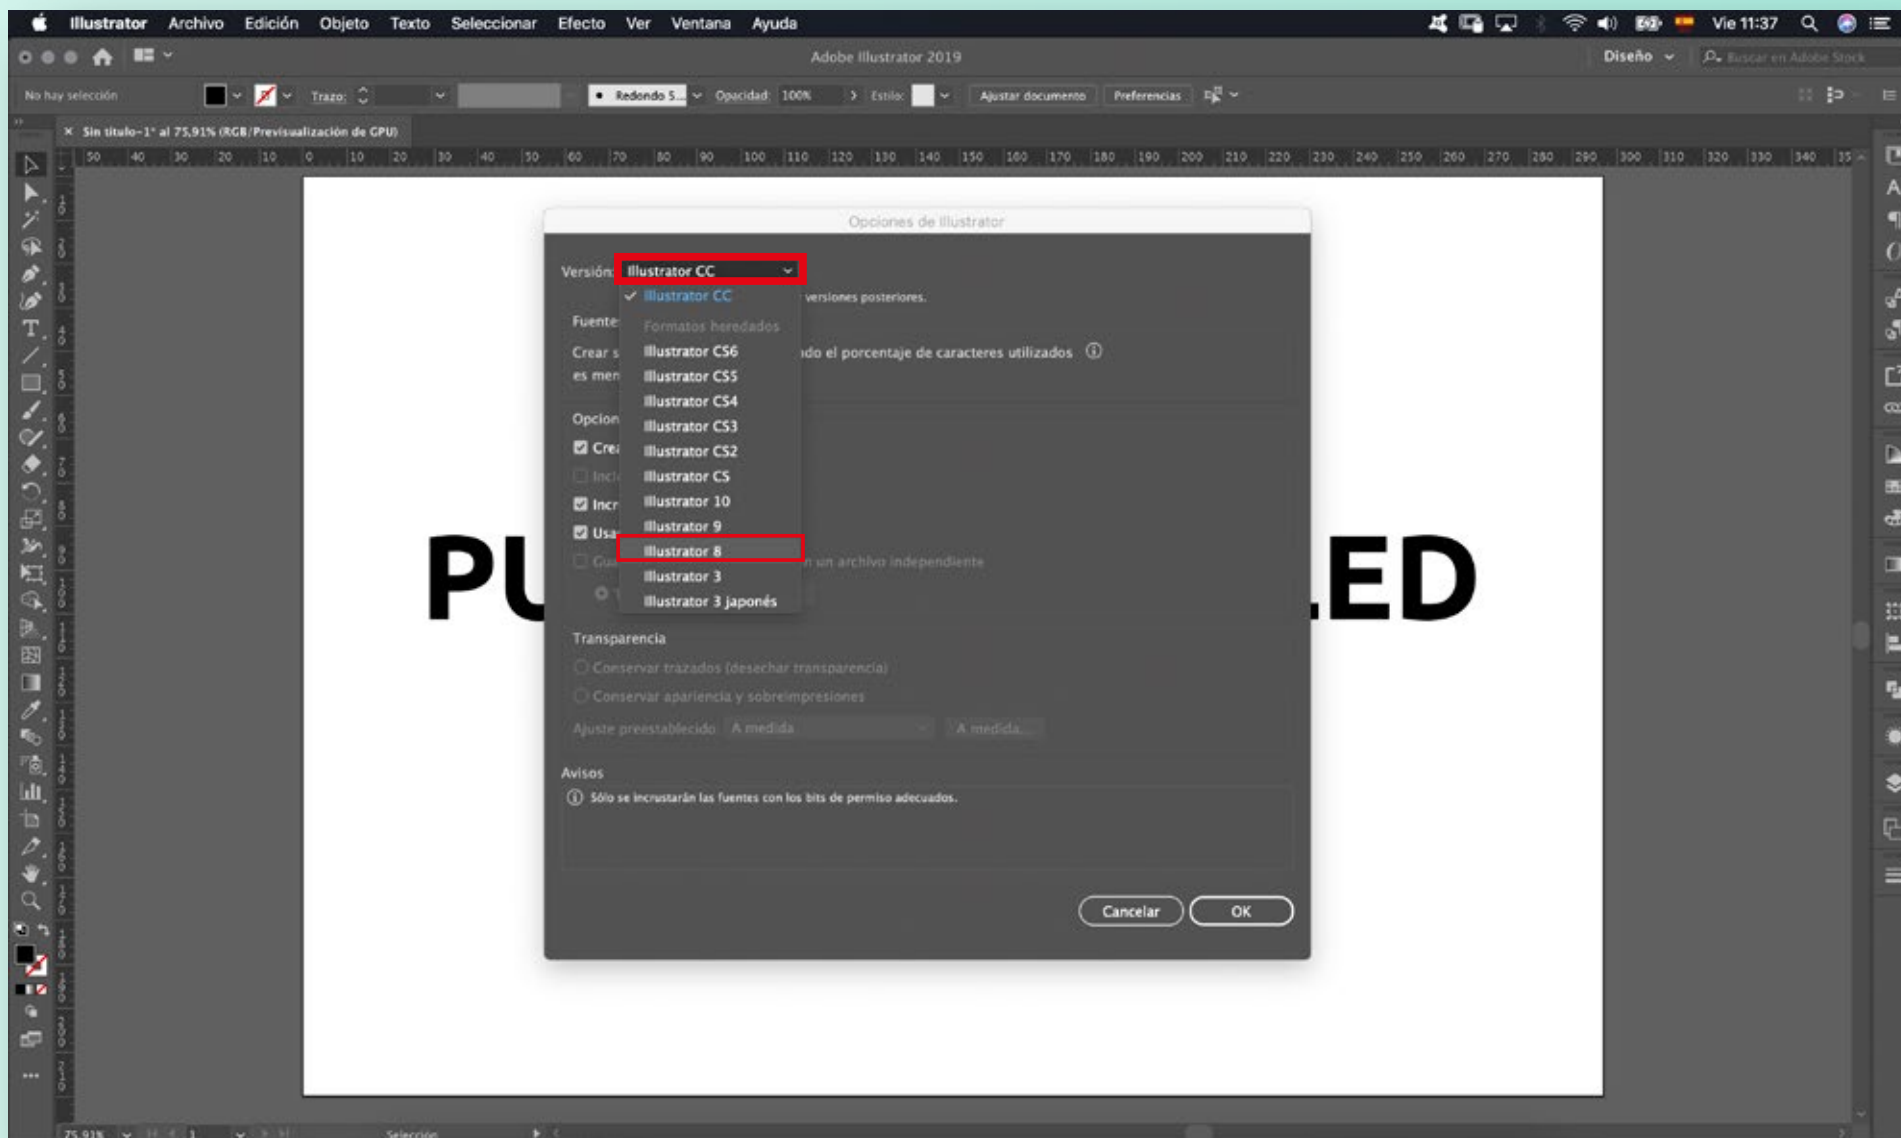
Illustrator Archivo Edición Objeto Texto Seleccionar Efecto Ver Ventana Ayuda

Vie 11:37

Adobe Illustrator 2019

Diseño

Buscar en Adobe Stock

No hay selección

Trazo:

Redondo 5...

Opacidad: 100%

Estilo:

Ajustar documento

Preferencias

Sin título-1* al 75,91% (RGB/Previsualización de GPU)

50 40 30 20 10 0 10 20 30 40 50 60 70 80 90 100 110 120 130 140 150 160 170 180 190 200 210 220 230 240 250 260 270 280 290 300 310 320 330 340 35

PU

LED

Opciones de Illustrator

Versión: Illustrator CC

Illustrator CC

versiones posteriores.

Fuente

Formatos heredados

Crear s

ndo el porcentaje de caracteres utilizados

es men

Illustrator CS6

Illustrator CS5

Illustrator CS4

Opcion

Illustrator CS3

Crea

Illustrator CS2

Inclu

Illustrator CS

Incr

Illustrator 10

Usa

Illustrator 9

Illustrator 8

Gu

n un archivo independiente

Illustrator 3

Illustrator 3 japonés

Transparencia

Conservar trazados (desechar transparencia)

Conservar apariencia y sobreimpresiones

Ajuste preestablecido A medida

A medida...

Avisos

Sólo se incrustarán las fuentes con los bits de permiso adecuados.

Cancelar

OK

75,91%

1

Selección